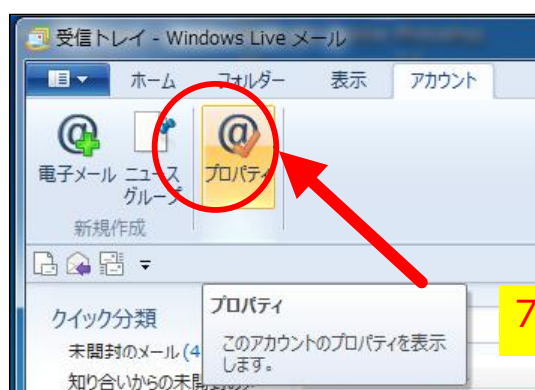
受信トレイ - Windows Live メール

ホーム
フォルダー
表示
アカウント

電子メール
ニュースグループ
プロパティ
新規作成

クイック分類
未開封のメール (4
知り合いからの未開封

プロパティ
このアカウントのプロパティを表示します。

7